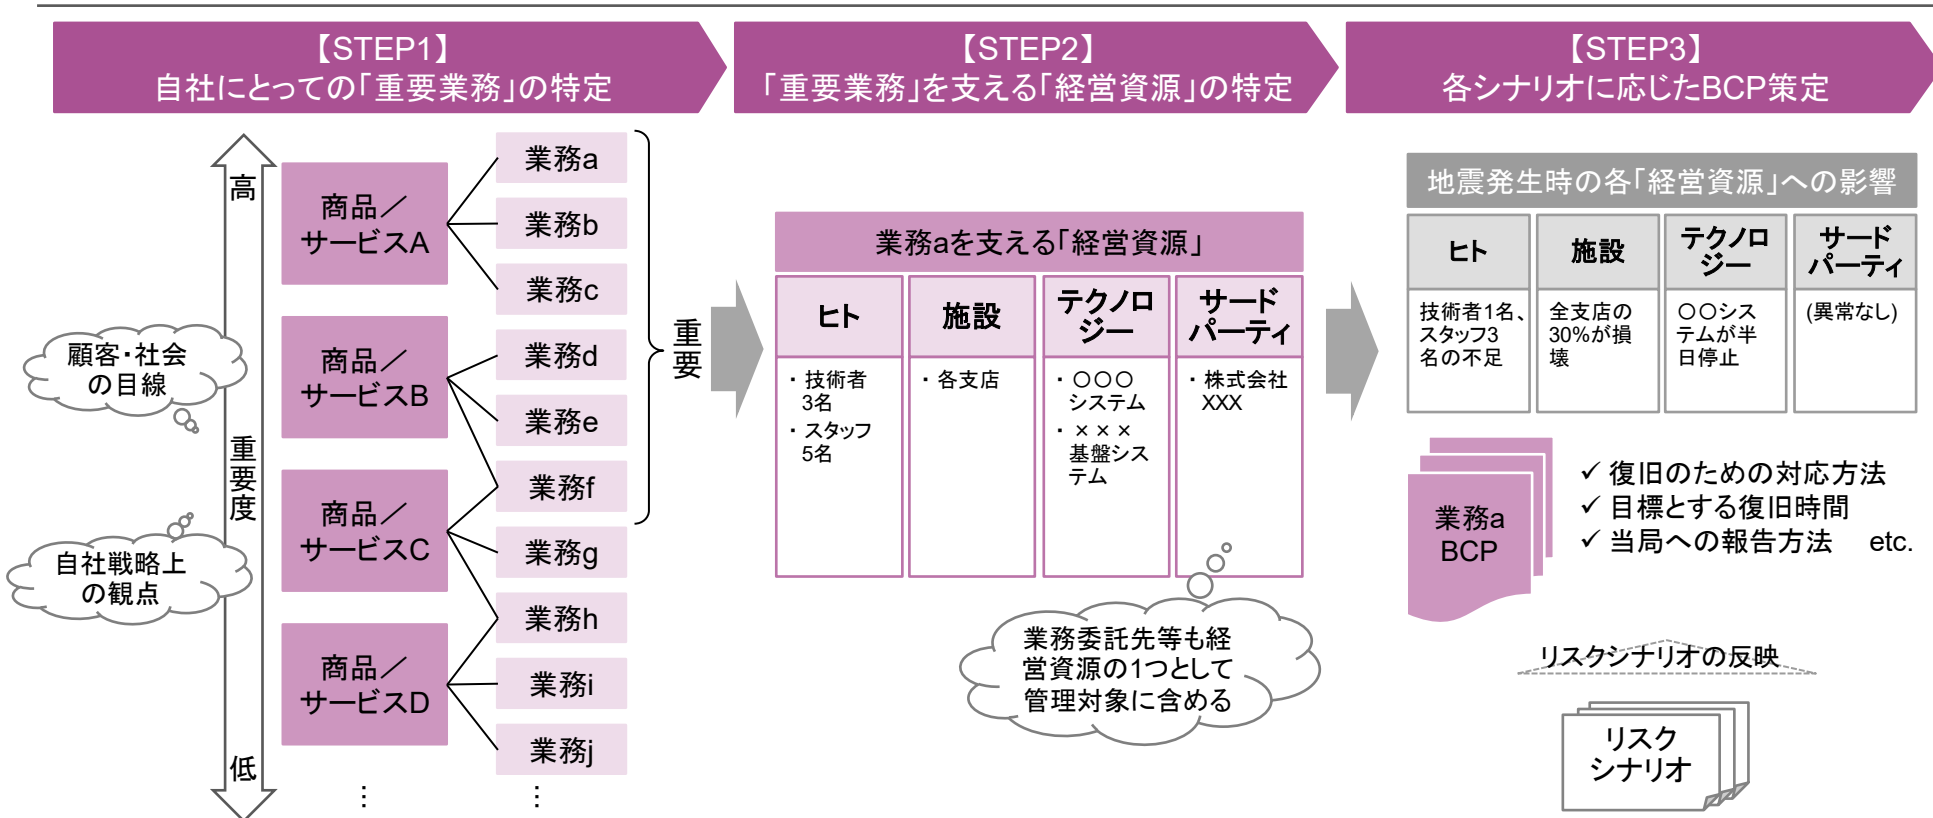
【STEP1】
自社にとっての「重要業務」の特定

【STEP2】
「重要業務」を支える「経営資源」の特定

【STEP3】
各シナリオに応じたBCP策定

高

重要度

低

顧客・社会の目線

自社戦略上の観点

商品／サービスA

商品／サービスB

商品／サービスC

商品／サービスD

⋮

業務a
業務b
業務c
業務d
業務e
業務f
業務g
業務h
業務i
業務j
⋮

重要

業務aを支える「経営資源」

| ヒト | 施設 | テクノロジー | サードパーティ |
|---|---|---|---|
| ・技術者3名 ・スタッフ5名 | ・各支店 | ・○○○システム ・×××基盤システム | ・株式会社XXX |

業務委託先等も経営資源の1つとして管理対象に含める

地震発生時の各「経営資源」への影響

| ヒト | 施設 | テクノロジー | サードパーティ |
|---|---|---|---|
| 技術者1名、スタッフ3名の不足 | 全支店の30%が損壊 | ○○システムが半日停止 | (異常なし) |

業務a BCP

✓ 復旧のための対応方法
✓ 目標とする復旧時間
✓ 当局への報告方法 etc.

リスクシナリオの反映

リスクシナリオ